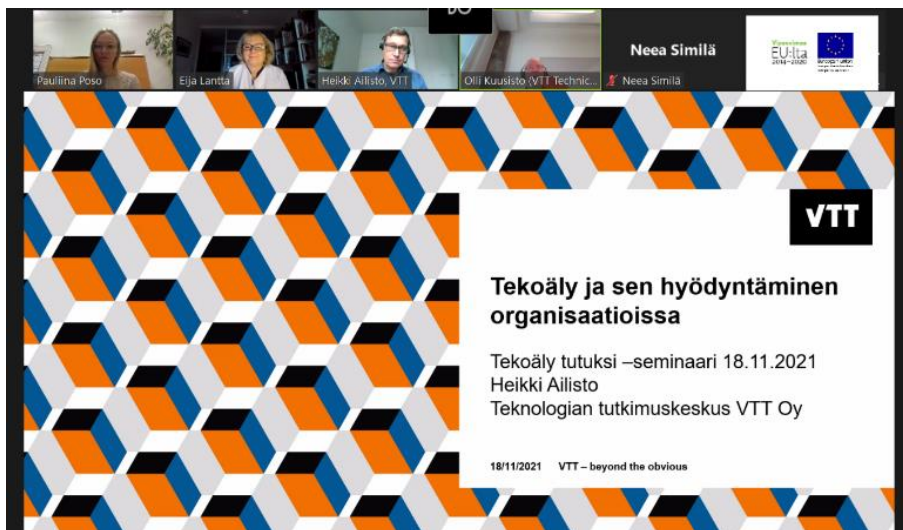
Pauliina Poso
Eija Lantta
Heikki Ailisto, VTT
Olli Kuusisto (VTT Technic...
Neea Similä
Neea Similä
EU:lta
2014–2020

VTT

Tekoäly ja sen hyödyntäminen organisaatioissa

Tekoäly tutuksi –seminaari 18.11.2021
Heikki Ailisto
Teknologian tutkimuskeskus VTT Oy

18/11/2021 VTT – beyond the obvious